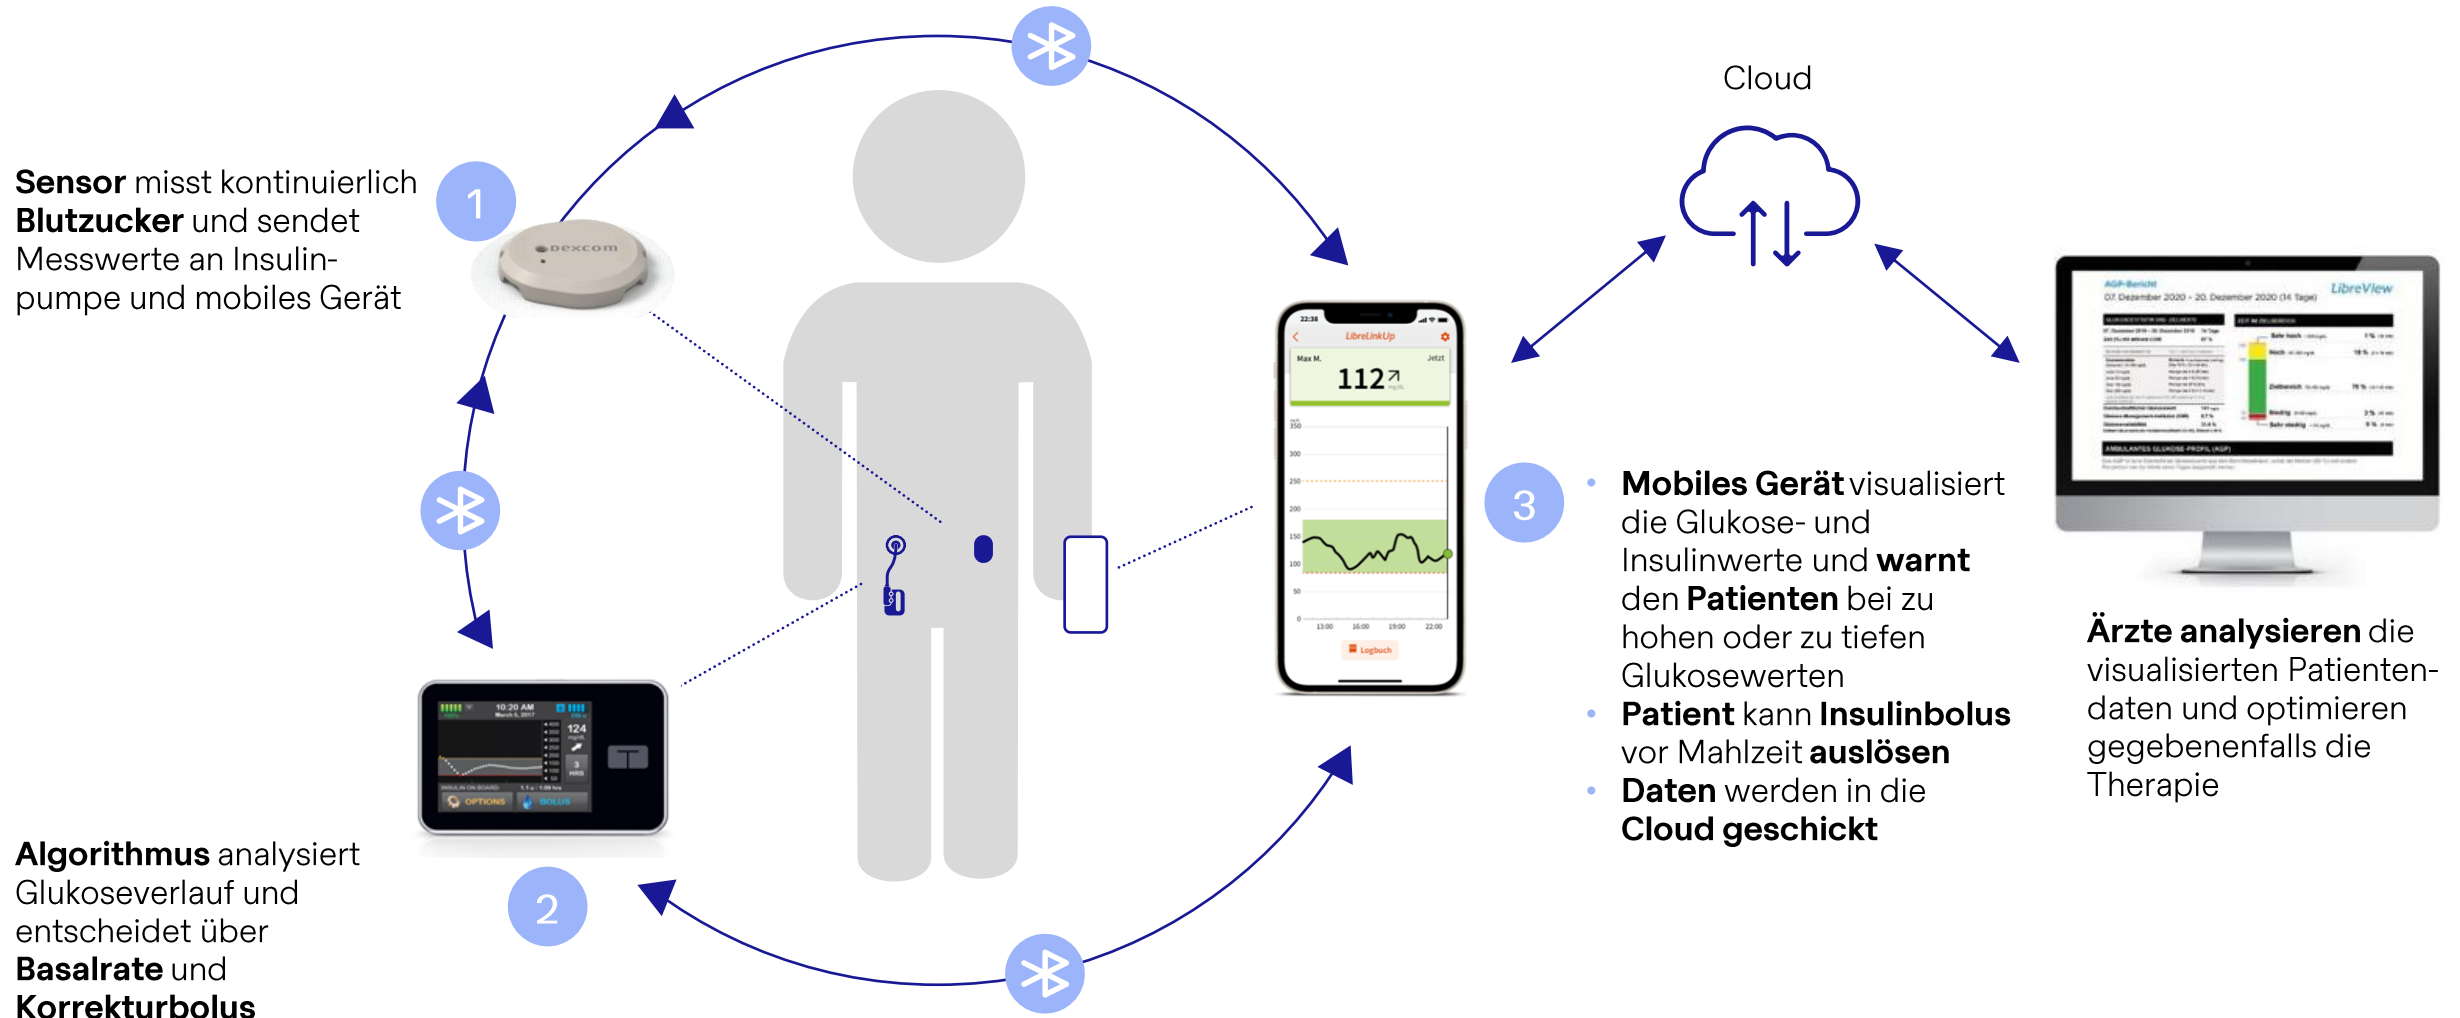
Cloud

1

Sensor misst kontinuierlich Blutzucker und sendet Messwerte an Insulinpumpe und mobiles Gerät

dexcom

22:38

LibreLinkUp

Max M.

Jetzt

112

mg/dL

Logbuch

AGP-Bericht

LibreView

07. Dezember 2020 - 20. Dezember 2020 (14 Tage)

AMBULANTES GLUKOSE-PROFIL (AGP)

3

• Mobiles Gerät visualisiert die Glukose- und Insulinwerte und warnt den Patienten bei zu hohen oder zu tiefen Glukosewerten
• Patient kann Insulinbolus vor Mahlzeit auslösen
• Daten werden in die Cloud geschickt

Ärzte analysieren die visualisierten Patientendaten und optimieren gegebenenfalls die Therapie

10:20 AM

March 5, 2017

124

mg/dL

3

HRS

INSULIN ON BOARD

OPTIONS

BOLUS

Algorithmus analysiert Glukoseverlauf und entscheidet über Basalrate und Korrekturbolus

2